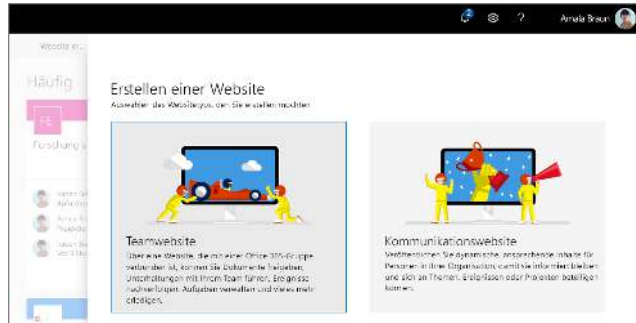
2
?
Amala Braun

Website er...

Häufig

FE

Forschung u

Erstellen einer Website
Auswählen des Websitetyps, den Sie erstellen möchten

Teamwebsite
Über eine Website, die mit einer Office 365-Gruppe verbunden ist, können Sie Dokumente freigeben, Unterhaltungen mit Ihrem Team führen, Ereignisse nachverfolgen, Aufgaben verwalten und vieles mehr erledigen.

Kommunikationswebsite
Veröffentlichen Sie dynamische, ansprechende Inhalte für Personen in Ihrer Organisation, damit sie informiert bleiben und sich an Themen, Ereignissen oder Projekten beteiligen können.